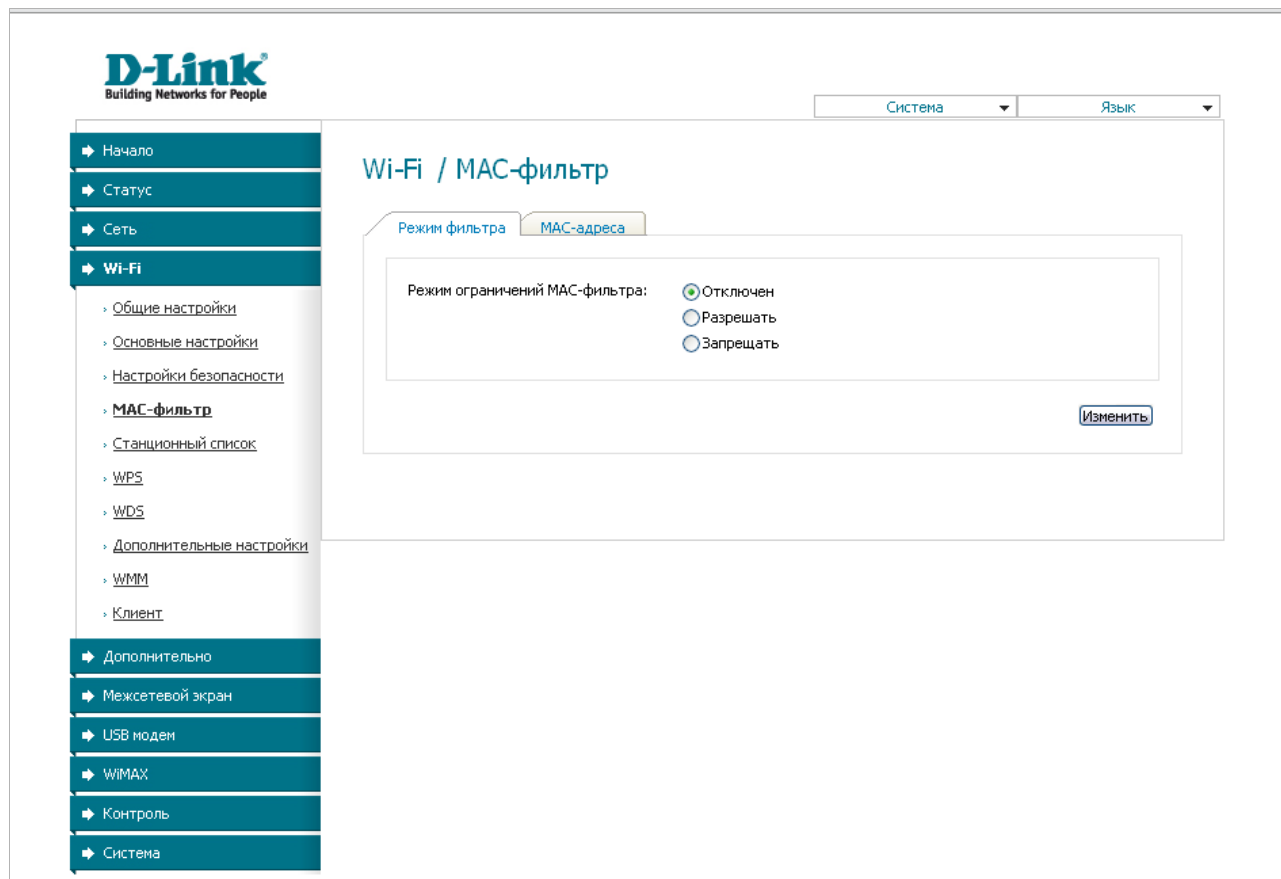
D-Link
Building Networks for People

Система
Язык

Начало
Статус
Сеть
Wi-Fi
› Общие настройки
› Основные настройки
› Настройки безопасности
› MAC-фильтр
› Станционный список
› WPS
› WDS
› Дополнительные настройки
› WMM
› Клиент
Дополнительно
Межсетевой экран
USB модем
WiMAX
Контроль
Система

Wi-Fi / MAC-фильтр

Режим фильтра
MAC-адреса

Режим ограничений MAC-фильтра:
Отключен
Разрешать
Запрещать

Изменить